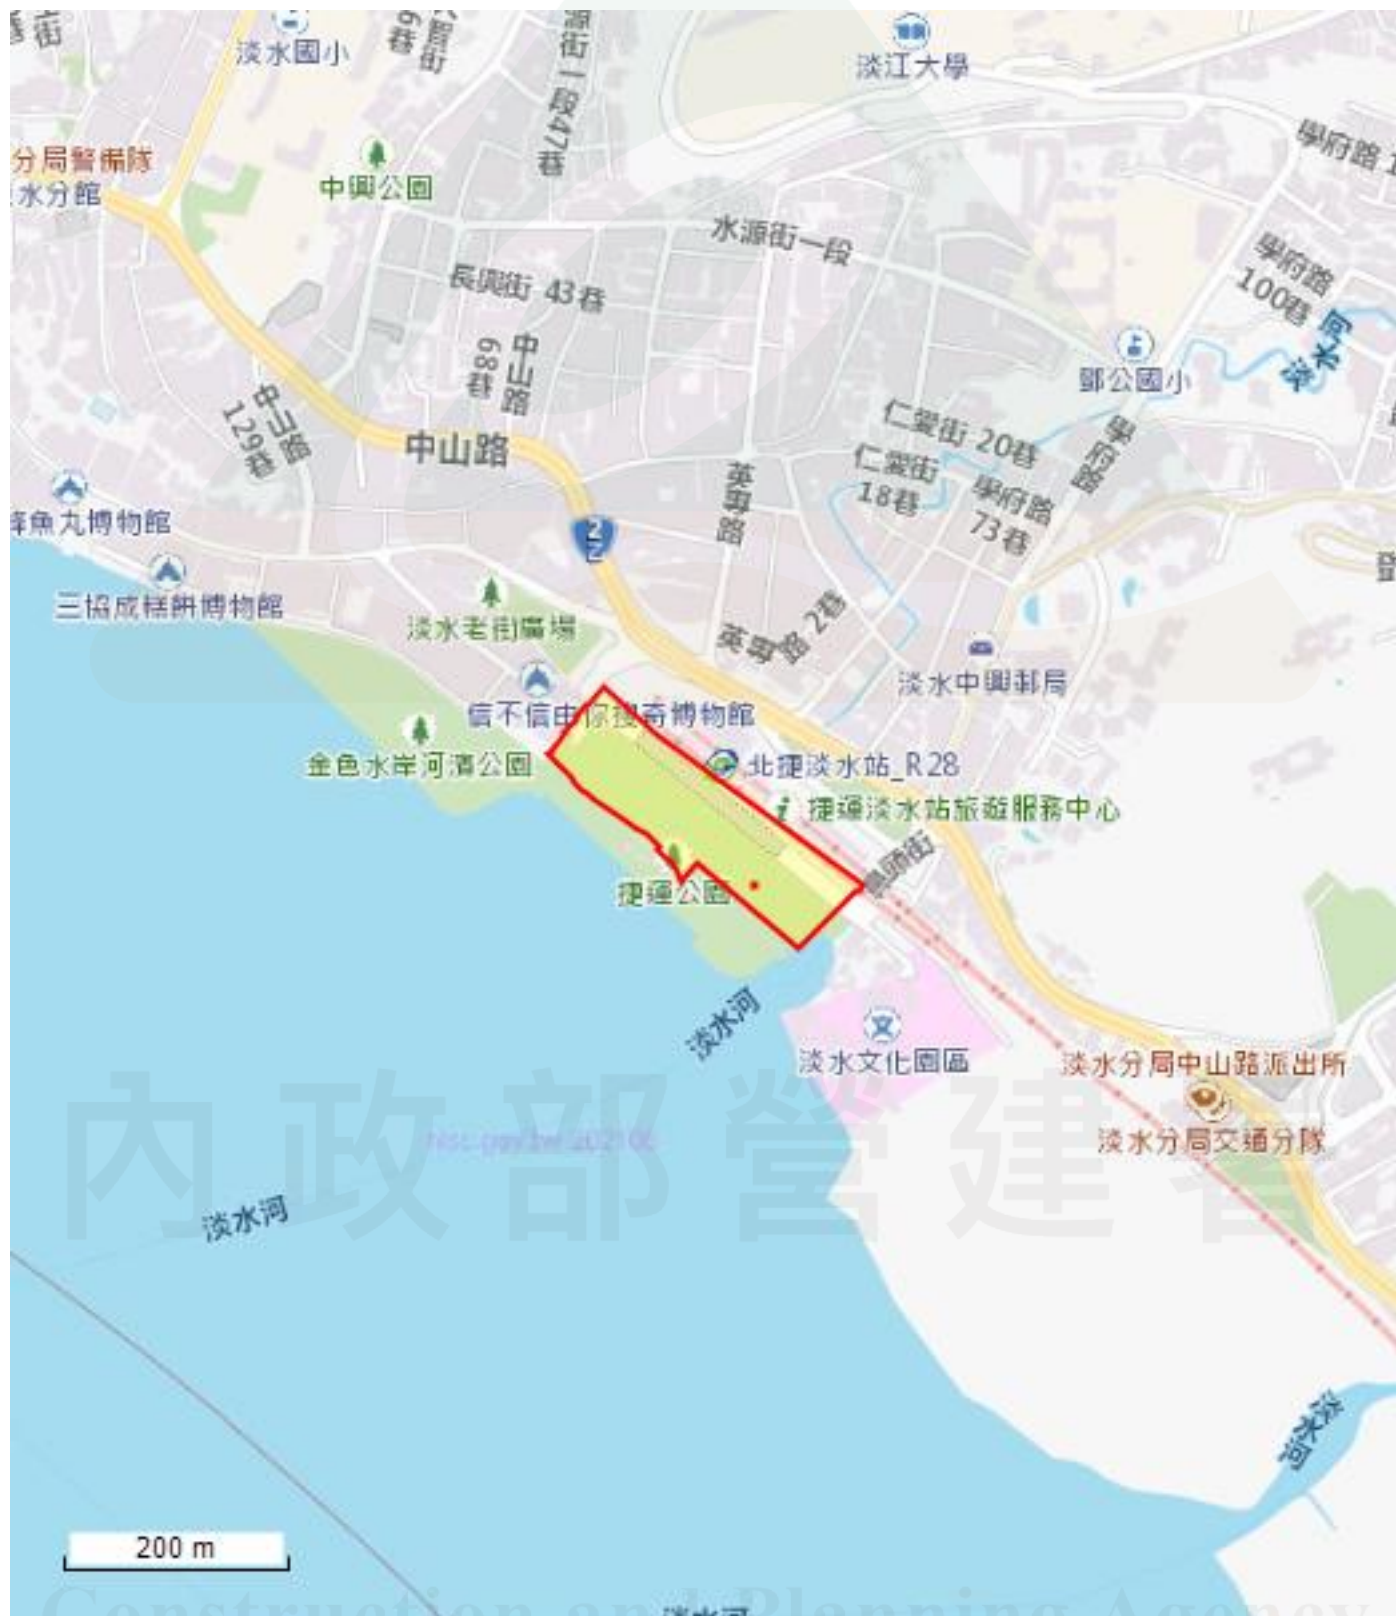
街
淡水國小
6巷
源街一段47巷
淡江大學
學府路
分局警備隊
水分館
中興公園
水源街一段
長興街 43巷
學府路 100巷
中山路 68巷
鄧公國小
中山路 129巷
中山路
仁愛街 20巷
學府路
仁愛街 18巷
英專路
學府路 73巷
魚丸博物館
2
三協成糕餅博物館
淡水老街廣場
英專路 2巷
淡水中興郵局
信不信由你搜奇博物館
金色水岸河濱公園
北捷淡水站_R28
捷運淡水站旅遊服務中心
鼻頭街
捷運公園
淡水河
淡水文化園區
淡水分局中山路派出所
淡水分局交通分隊
內政部營建署
淡水河
淡水河
200 m
Construction and Planning Agency
淡水河